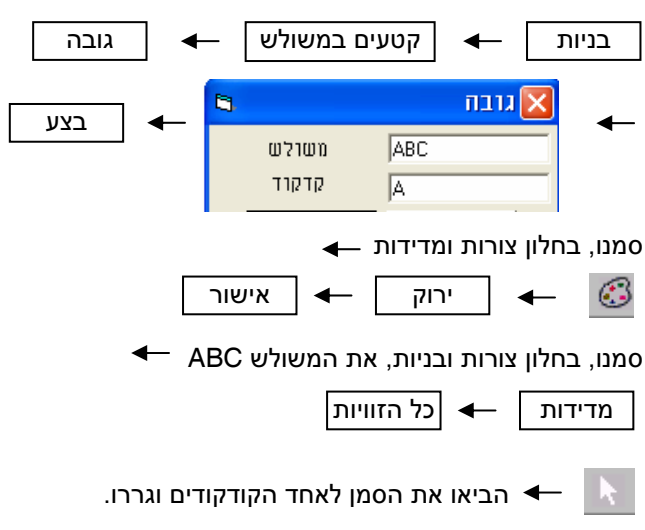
בניות ← קטעים במשולש ← גובה

← גובה
משולש ABC
קדקוד A
← בצע

סמנו, בחלון צורות ומדידות ←

← ירוק ← אישור

סמנו, בחלון צורות ובניות, את המשולש ABC ←

מדידות ← כל הזוויות

← הביאו את הסמן לאחד הקודקודים וגררו.